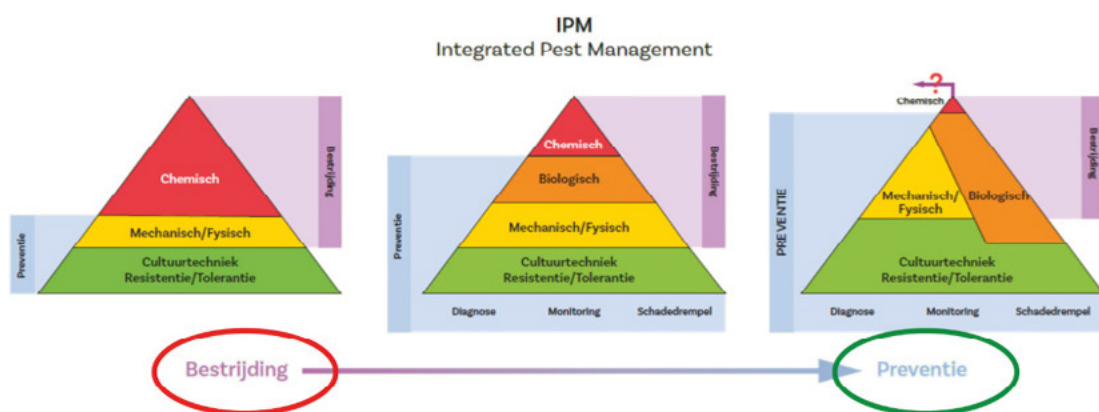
IPM
Integrated Pest Management

Bestrijding
Chemisch
Mechanisch/Fysisch
Preventie
Cultuurtechniek Resistentie/Tolerantie

Bestrijding
Chemisch
Biologisch
Mechanisch/Fysisch
Preventie
Cultuurtechniek Resistentie/Tolerantie
Diagnose
Monitoring
Schadedrempel

?
Chemisch
Bestrijding
PREVENTIE
Mechanisch/ Fysisch
Biologisch
Cultuurtechniek Resistentie/Tolerantie
Diagnose
Monitoring
Schadedrempel

Bestrijding
Preventie